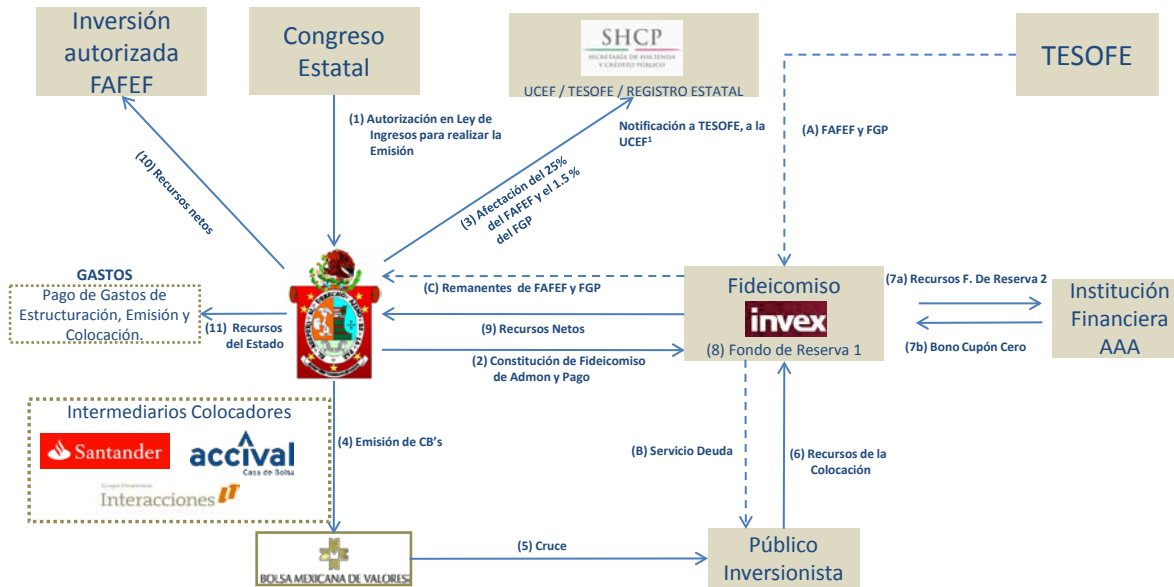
Inversión autorizada FAFEF

Congreso Estatal

SHCP
SECRETARÍA DE HACIENDA Y CRÉDITO PÚBLICO
UCEF / TESOFE / REGISTRO ESTATAL

TESOFE

(1) Autorización en Ley de Ingresos para realizar la Emisión

Notificación a TESOFE, a la UCEF¹

(A) FAFEF y FGP

(10) Recursos netos

(3) Afectación del 25% del FAFEF y el 1.5 % del FGP

GASTOS
Pago de Gastos de Estructuración, Emisión y Colocación.

(11) Recursos del Estado

(C) Remanentes de FAFEF y FGP

(9) Recursos Netos

(2) Constitución de Fideicomiso de Admon y Pago

Fideicomiso
invex
(8) Fondo de Reserva 1

(7a) Recursos F. De Reserva 2

(7b) Bono Cupón Cero

Institución Financiera AAA

Intermediarios Colocadores
Santander
accival Casa de Bolsa
Grupo Financiero Interacciones

(4) Emisión de CB's

(B) Servicio Deuda

(6) Recursos de la Colocación

BOLSA MEXICANA DE VALORES

(5) Cruce

Público Inversionista